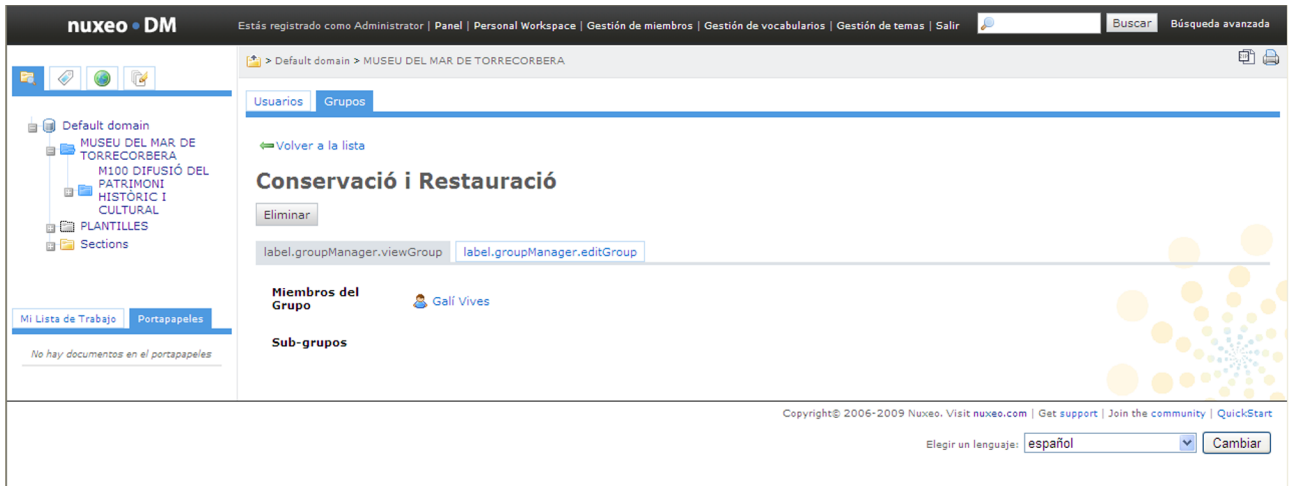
nuxeo • DM

Estás registrado como Administrator | Panel | Personal Workspace | Gestión de miembros | Gestión de vocabularios | Gestión de temas | Salir

Buscar

Búsqueda avanzada

> Default domain > MUSEU DEL MAR DE TORRECORBERA

Default domain
MUSEU DEL MAR DE TORRECORBERA
M100 DIFUSIÓ DEL PATRIMONI HISTÒRIC I CULTURAL
PLANTILLES
Sections

Usuarios | Grupos

Volver a la lista

Conservació i Restauració

Eliminar

label.groupManager.viewGroup | label.groupManager.editGroup

Miembros del Grupo

Galí Vives

Sub-grupos

Mi Lista de Trabajo | Portapapeles

No hay documentos en el portapapeles

Copyright© 2006-2009 Nuxeo. Visit nuxeo.com | Get support | Join the community | QuickStart

Elegir un lenguaje: español

Cambiar